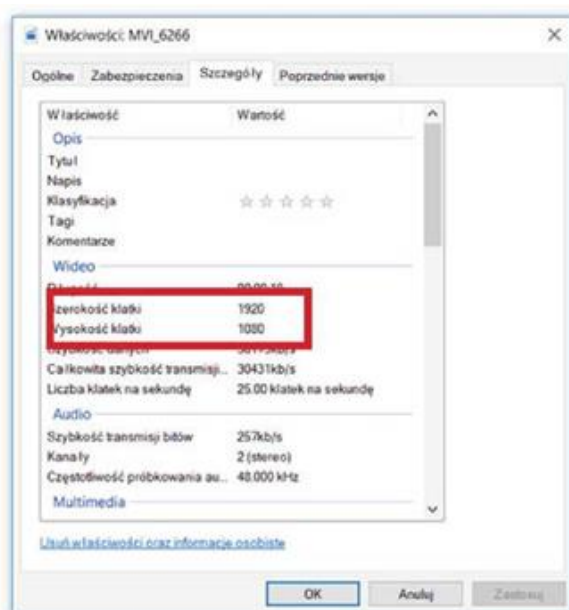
Właściwości: MVI_6266

×

Ogólne | Zabezpieczenia | Szczegóły | Poprzednie wersje

| Właściwość | Wartość |
|---|---|
| Opis | |
| Tytuł | |
| Napis | |
| Klasyfikacja | ☆☆☆☆☆ |
| Tagi | |
| Komentarze | |
| Wideo | |
| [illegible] | 00:00:1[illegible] |
| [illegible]zerokość klatki | 1920 |
| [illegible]ysokość klatki | 1080 |
| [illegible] | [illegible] |
| Całkowita szybkość transmisji... | 30431kb/s |
| Liczba klatek na sekundę | 25.00 klatek na sekundę |
| Audio | |
| Szybkość transmisji bitów | 257kb/s |
| Kanały | 2 (stereo) |
| Częstotliwość próbkowania au... | 48.000 kHz |
| Multimedia | |

Usuń właściwości oraz informacje osobiste

OK | Anuluj | Zastosuj